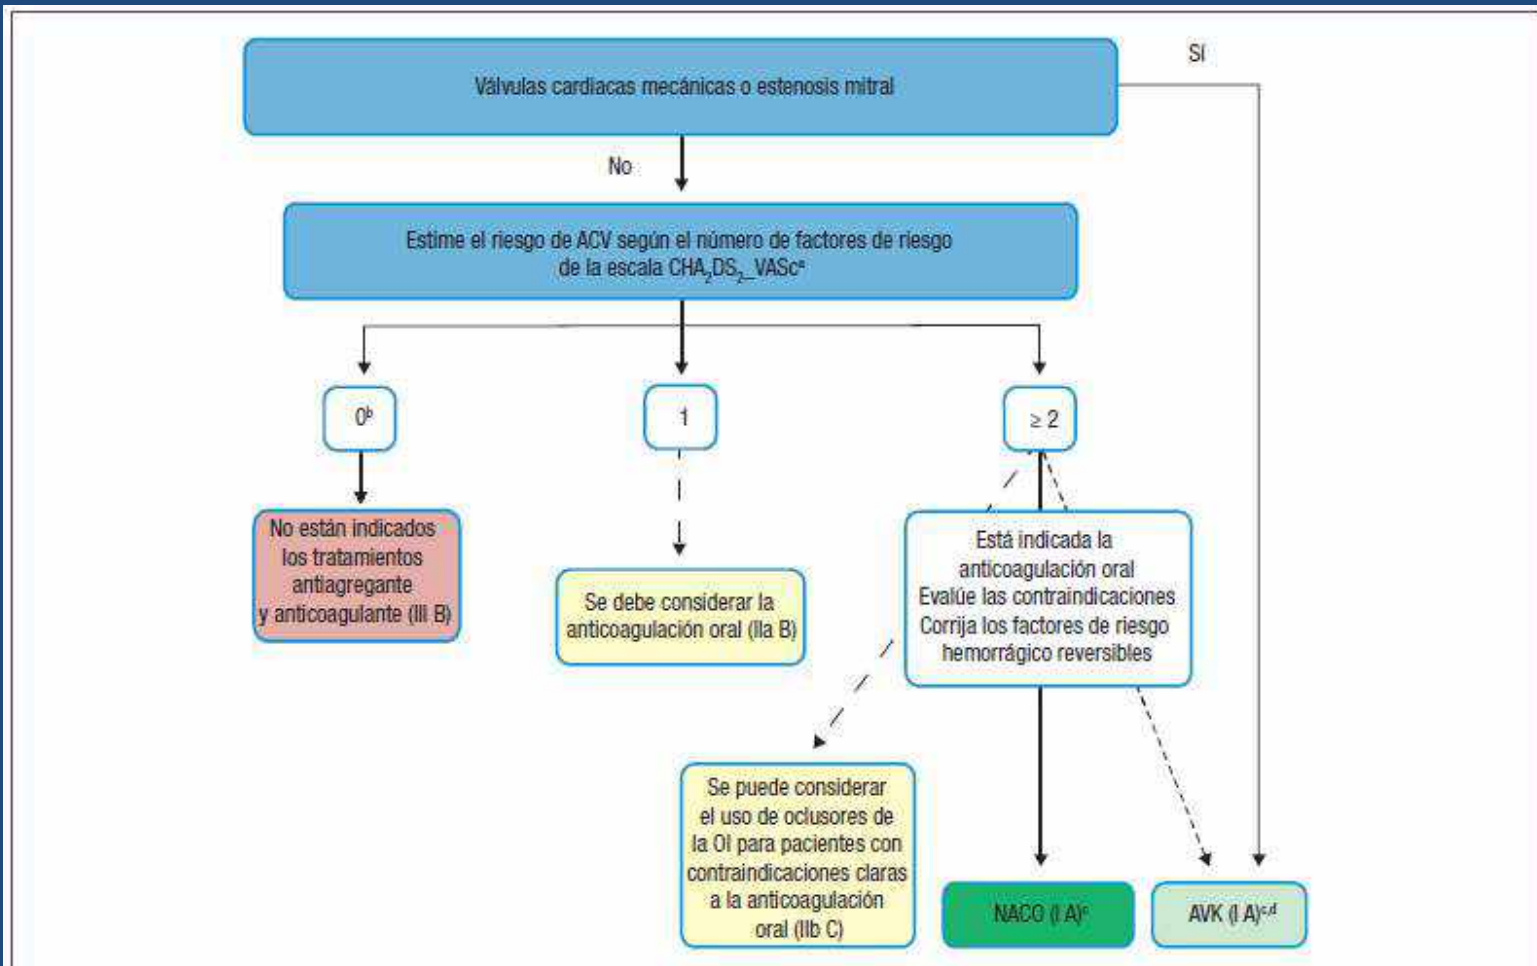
Válvulas cardiacas mecánicas o estenosis mitral

Sí

No

Estime el riesgo de ACV según el número de factores de riesgo de la escala $CHA_2DS_2$_VASc$^a$

$0^b$

1

≥ 2

No están indicados los tratamientos antiagregante y anticoagulante (III B)

Se debe considerar la anticoagulación oral (IIa B)

Está indicada la anticoagulación oral
Evalúe las contraindicaciones
Corrija los factores de riesgo hemorrágico reversibles

Se puede considerar el uso de oclusores de la OI para pacientes con contraindicaciones claras a la anticoagulación oral (IIb C)

NACO (I A)$^c$

AVK (I A)$^{c,d}$